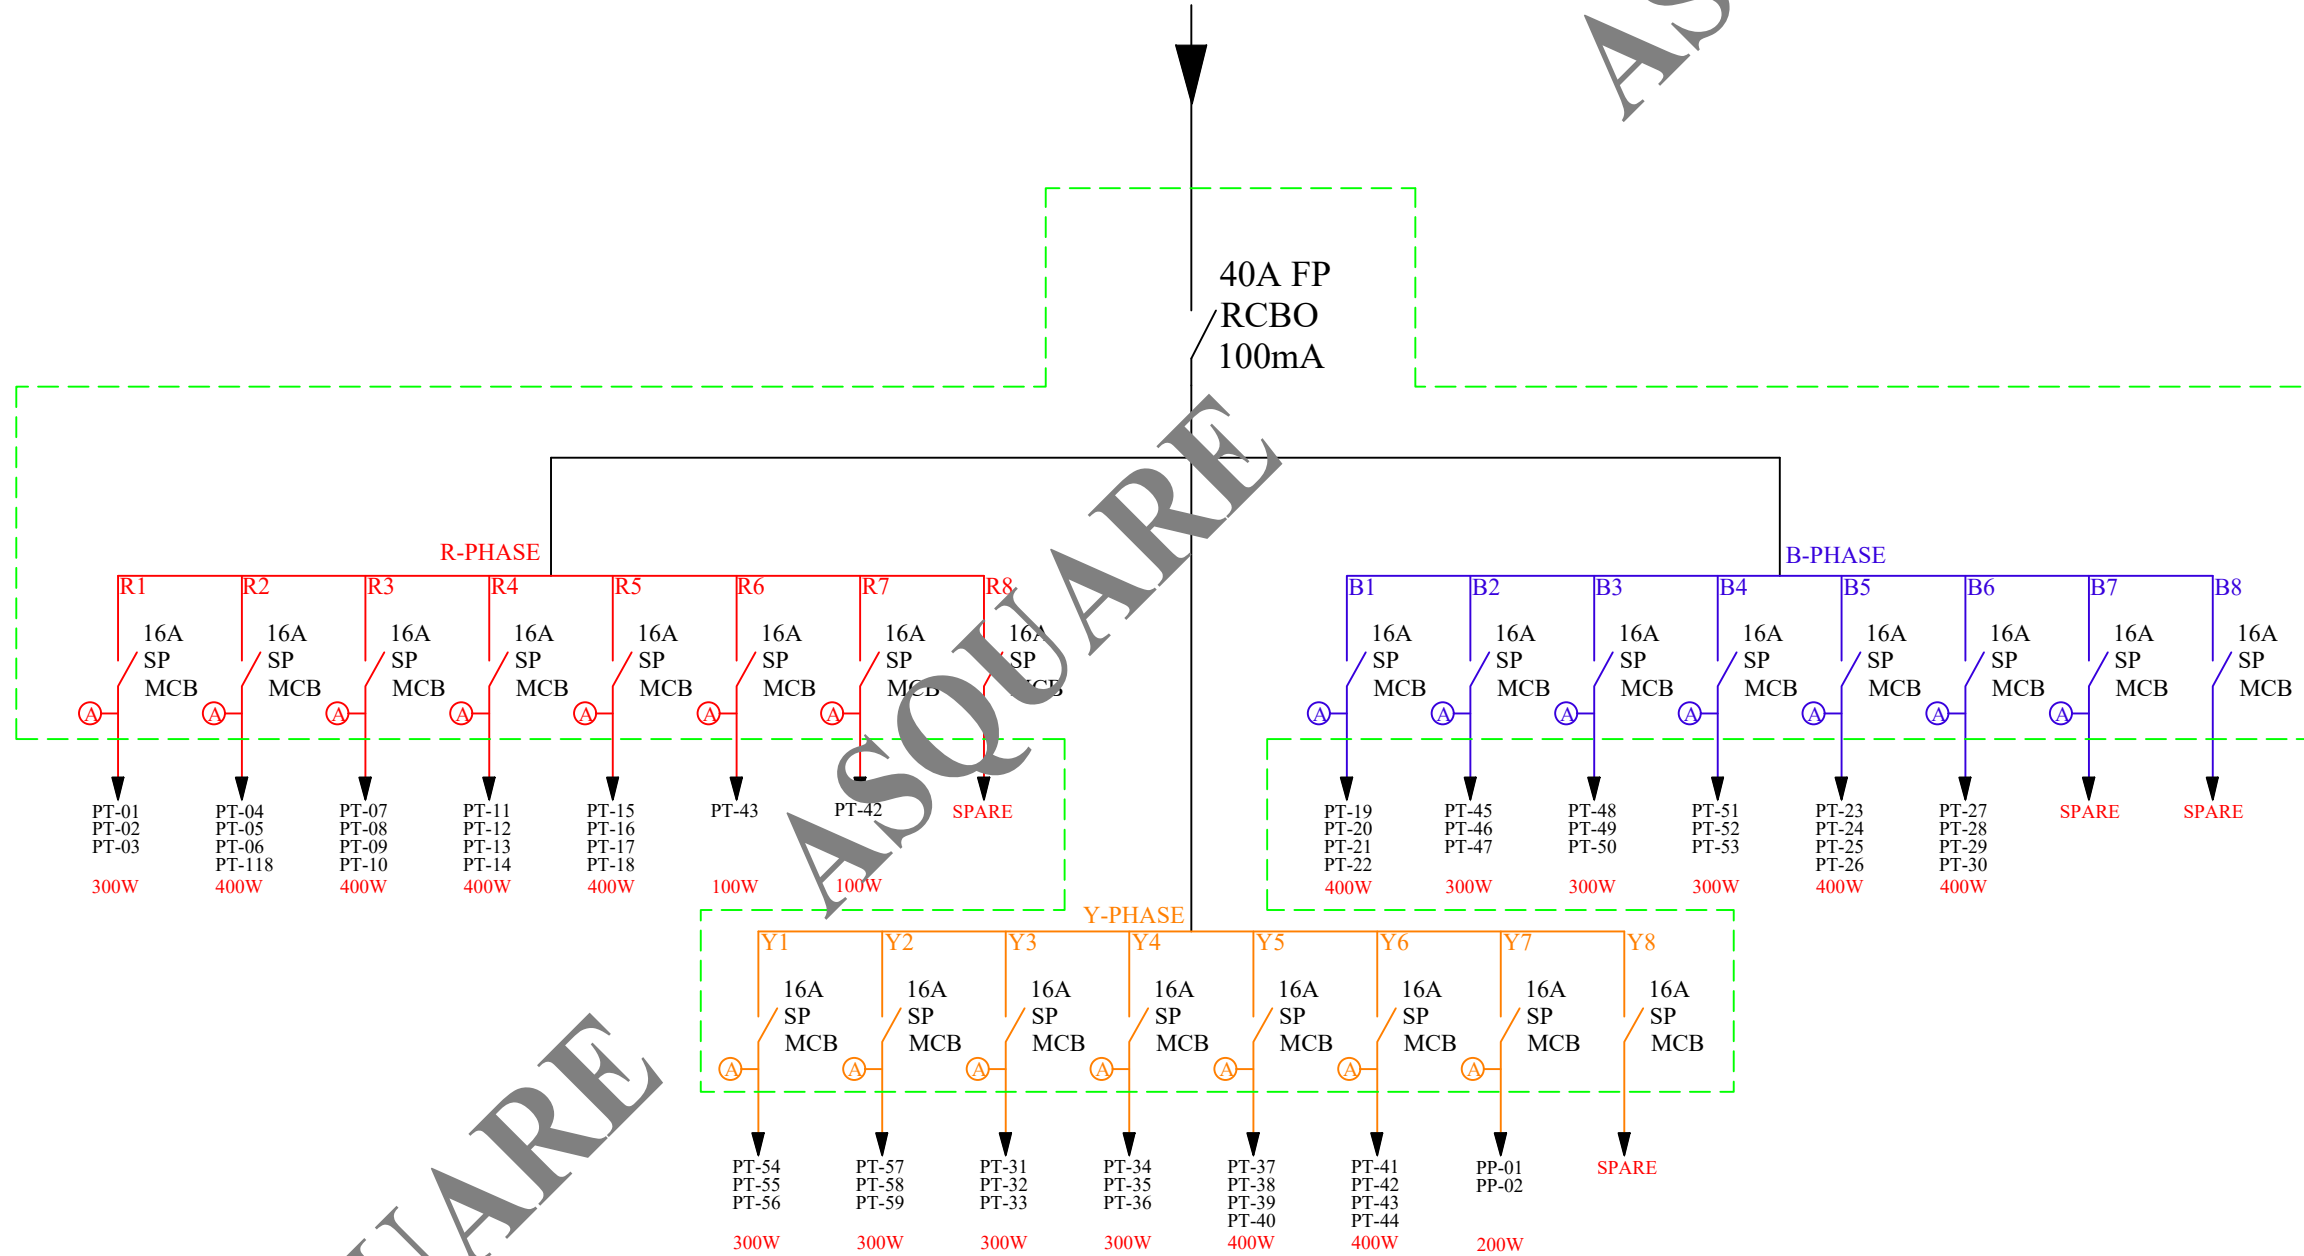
AS

40A FP
RCBO
100mA

ASQUARE

R-PHASE

R1 16A SP MCB A
R2 16A SP MCB A
R3 16A SP MCB A
R4 16A SP MCB A
R5 16A SP MCB A
R6 16A SP MCB A
R7 16A SP MCB A
R8 16A SP MCB

PT-01
PT-02
PT-03
300W

PT-04
PT-05
PT-06
PT-118
400W

PT-07
PT-08
PT-09
PT-10
400W

PT-11
PT-12
PT-13
PT-14
400W

PT-15
PT-16
PT-17
PT-18
400W

PT-43
100W

PT-42
100W

SPARE

B-PHASE

B1 16A SP MCB A
B2 16A SP MCB A
B3 16A SP MCB A
B4 16A SP MCB A
B5 16A SP MCB A
B6 16A SP MCB A
B7 16A SP MCB A
B8 16A SP MCB

PT-19
PT-20
PT-21
PT-22
400W

PT-45
PT-46
PT-47
300W

PT-48
PT-49
PT-50
300W

PT-51
PT-52
PT-53
300W

PT-23
PT-24
PT-25
PT-26
400W

PT-27
PT-28
PT-29
PT-30
400W

SPARE

SPARE

ASQUARE

Y-PHASE

Y1 16A SP MCB A
Y2 16A SP MCB A
Y3 16A SP MCB A
Y4 16A SP MCB A
Y5 16A SP MCB A
Y6 16A SP MCB A
Y7 16A SP MCB A
Y8 16A SP MCB

PT-54
PT-55
PT-56
300W

PT-57
PT-58
PT-59
300W

PT-31
PT-32
PT-33
300W

PT-34
PT-35
PT-36
300W

PT-37
PT-38
PT-39
PT-40
400W

PT-41
PT-42
PT-43
PT-44
400W

PP-01
PP-02
200W

SPARE

UARE